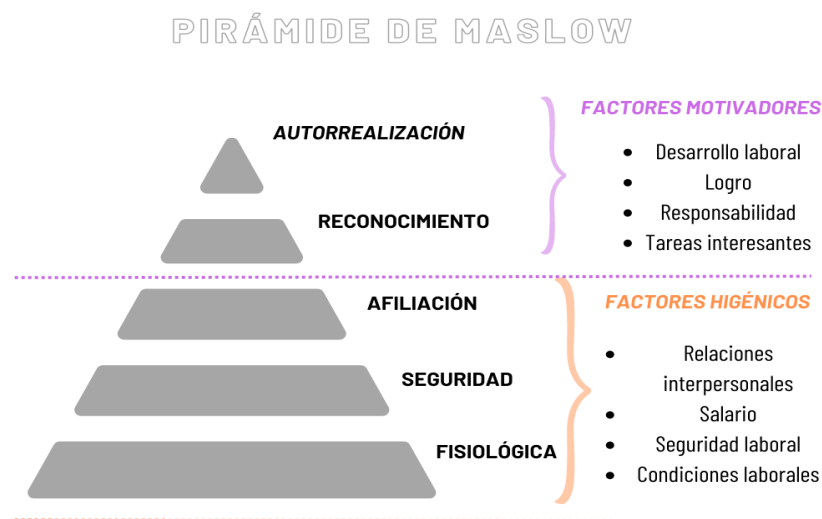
PIRÁMIDE DE MASLOW

AUTORREALIZACIÓN

RECONOCIMIENTO

AFILIACIÓN

SEGURIDAD

FISIOLÓGICA

FACTORES MOTIVADORES

- Desarrollo laboral
- Logro
- Responsabilidad
- Tareas interesantes

FACTORES HIGÉNICOS

- Relaciones interpersonales
- Salario
- Seguridad laboral
- Condiciones laborales